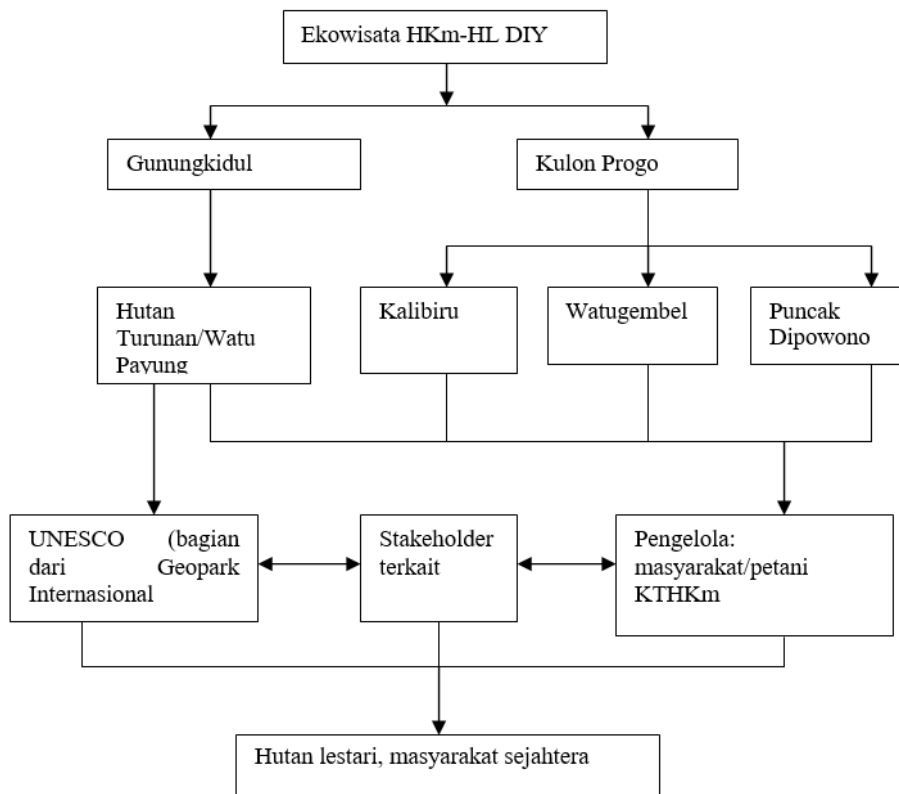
Ekowisata HKm-HL DIY

Gunungkidul

Kulon Progo

Hutan Turunan/Watu Payung

Kalibiru

Watugembel

Puncak Dipowono

UNESCO (bagian dari Geopark Internasional

Stakeholder terkait

Pengelola: masyarakat/petani KTHKm

Hutan lestari, masyarakat sejahtera